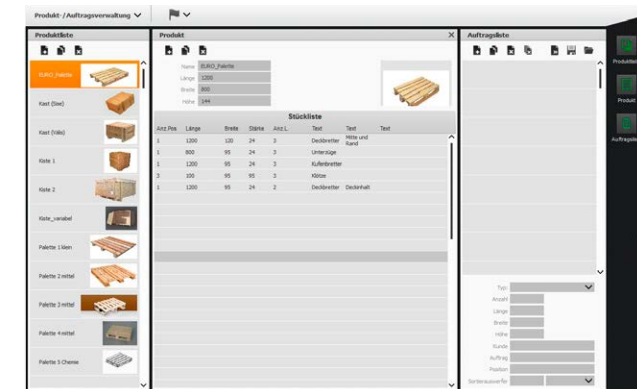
Produkt-/Auftragsverwaltung

Produktliste

EURO_Palette

Kast (lose)

Kast (Volle)

Kiste 1

Kiste 2

Kiste_variabel

Palette 1 klein

Palette 2 mittel

Palette 3 mittel

Palette 4 mittel

Palette 5 Chemie

Produkt

Name EURO_Palette
Länge 1200
Breite 800
Höhe 144

Stückliste

| Anz.Pos | Länge | Breite | Stärke | Anz.L | Text | Text | Text |
|---|---|---|---|---|---|---|---|
| 1 | 1200 | 120 | 24 | 3 | Deckbretter | Mitte und Rand | |
| 1 | 800 | 95 | 24 | 3 | Unterzüge | | |
| 1 | 1200 | 95 | 24 | 3 | Kufenbretter | | |
| 3 | 100 | 95 | 95 | 3 | Klötze | | |
| 1 | 1200 | 95 | 24 | 2 | Deckbretter | Deckenhalt | |

Auftragsliste

Typ
Anzahl
Länge
Breite
Höhe
Kunde
Auftrag
Position
Sortierauswerfer

Produktlis
Produkt
Auftragsliste